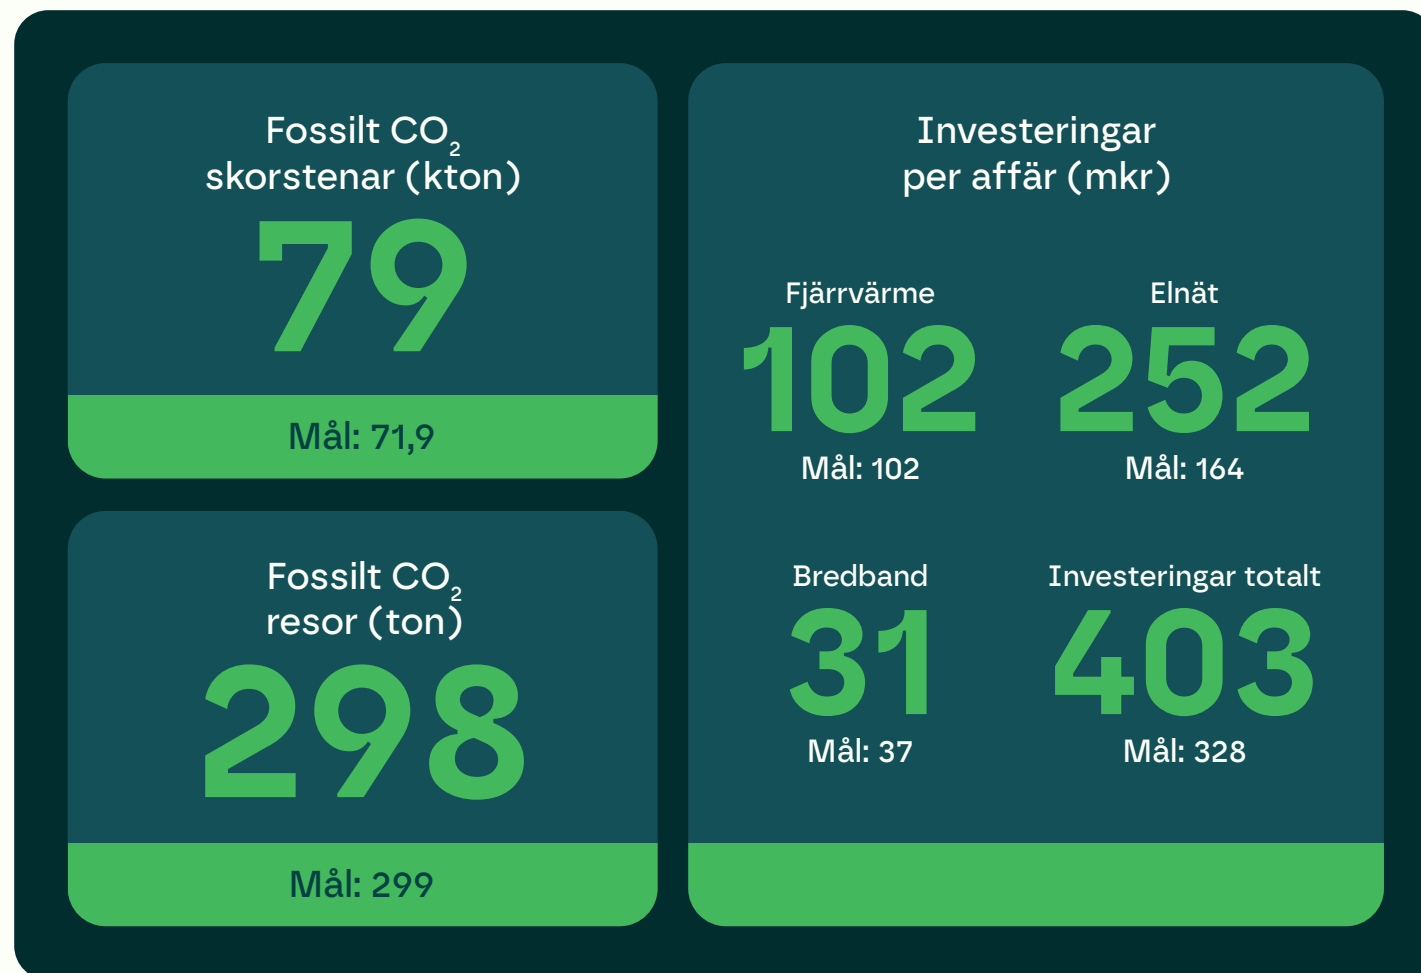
Fossilt $CO_2$ skorstenar (kton)

79

Mål: 71,9

Fossilt $CO_2$ resor (ton)

298

Mål: 299

Investeringar per affär (mkr)

Fjärrvärme

102

Mål: 102

Elnät

252

Mål: 164

Bredband

31

Mål: 37

Investeringar totalt

403

Mål: 328